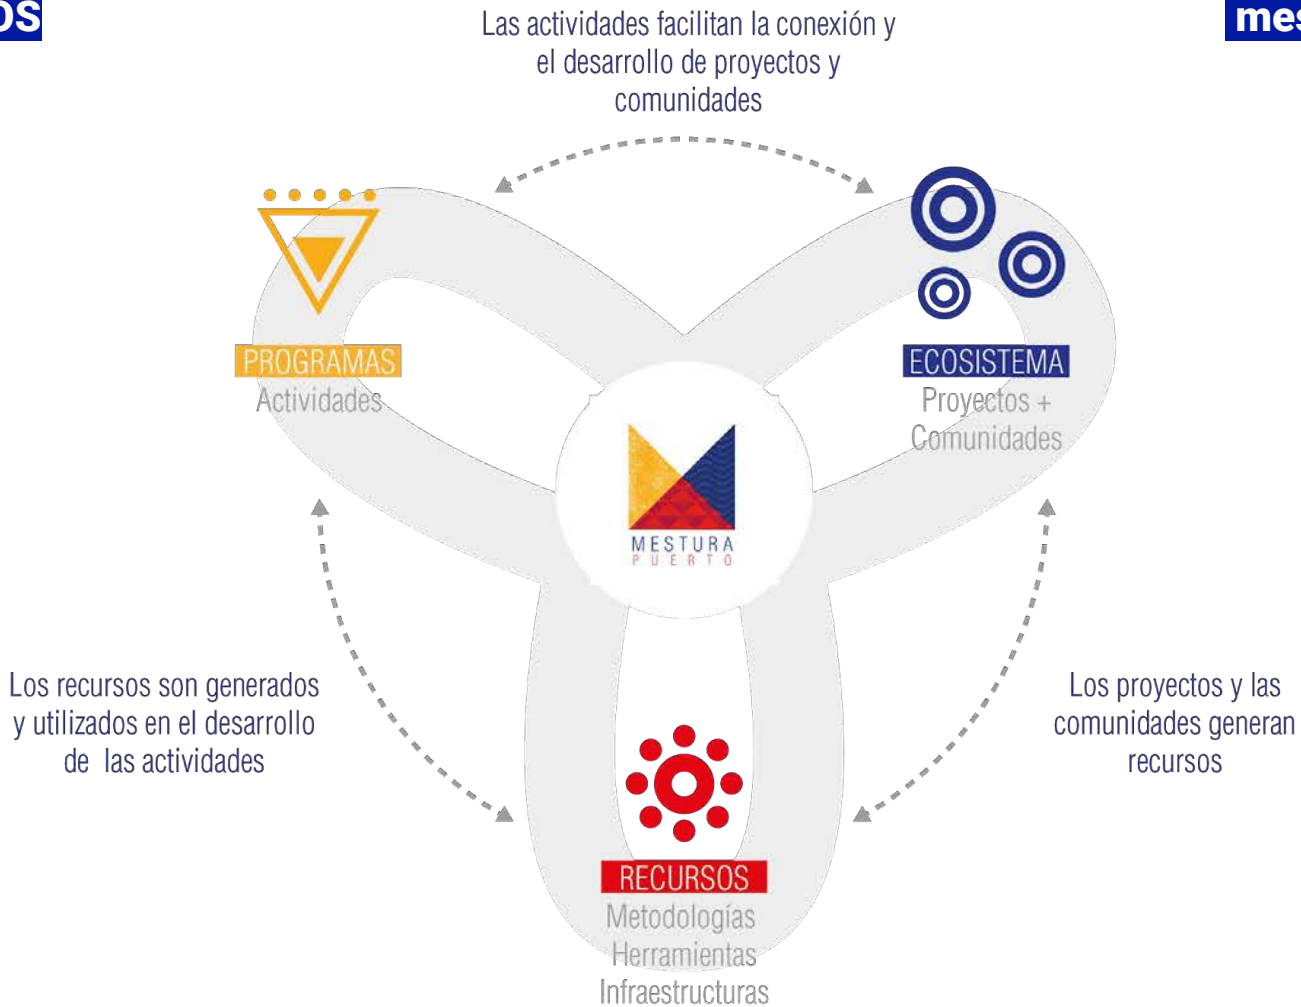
os

mes

Las actividades facilitan la conexión y el desarrollo de proyectos y comunidades

PROGRAMAS
Actividades

ECOSISTEMA
Proyectos + Comunidades

MESTURA
PUERTO

Los recursos son generados y utilizados en el desarrollo de las actividades

Los proyectos y las comunidades generan recursos

RECURSOS
Metodologías
Herramientas
Infraestructuras